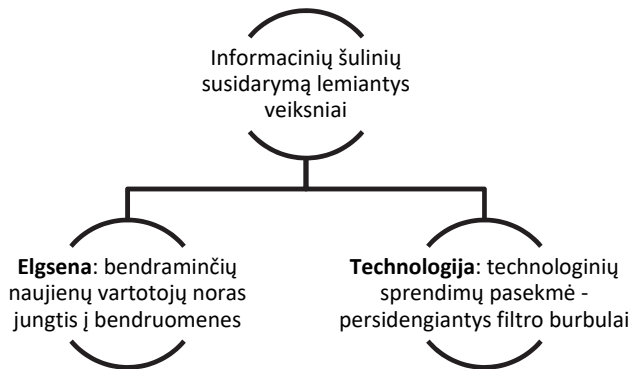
Informacinių šulinių susidarymą lemiantys veiksniai

**Elgsena**: bendraminčių naujienų vartotojų noras jungtis į bendruomenes

**Technologija**: technologinių sprendimų pasekmė - persidengiantys filtro burbulai